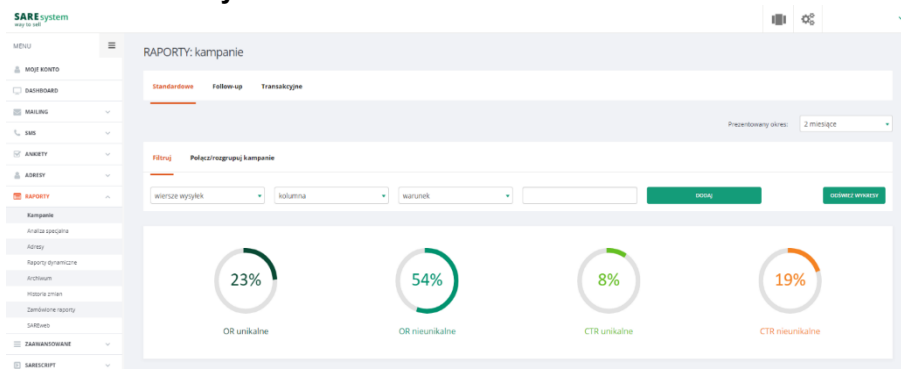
SAREsystem
way to sell

MENU

MOJE KONTO
DASHBOARD
MAILING
SMS
ANKIETY
ADRESY
RAPORTY
Kampanie
Analiza specjalna
Adresy
Raporty dynamiczne
Archiwum
Historia zmian
Zamówione raporty
SAREweb
ZAAWANSOWANE
SARESCRIPT

RAPORTY: kampanie

Standardowe
Follow-up
Transakcyjne

Prezentowany okres: 2 miesiące

Filtruj
Połącz/rozgrupuj kampanie

wiersze wysyłek
kolumna
warunek
DODAJ
ODŚWIEŻ WYKRESY

23%
OR unikalne

54%
OR nieunikalne

8%
CTR unikalne

19%
CTR nieunikalne